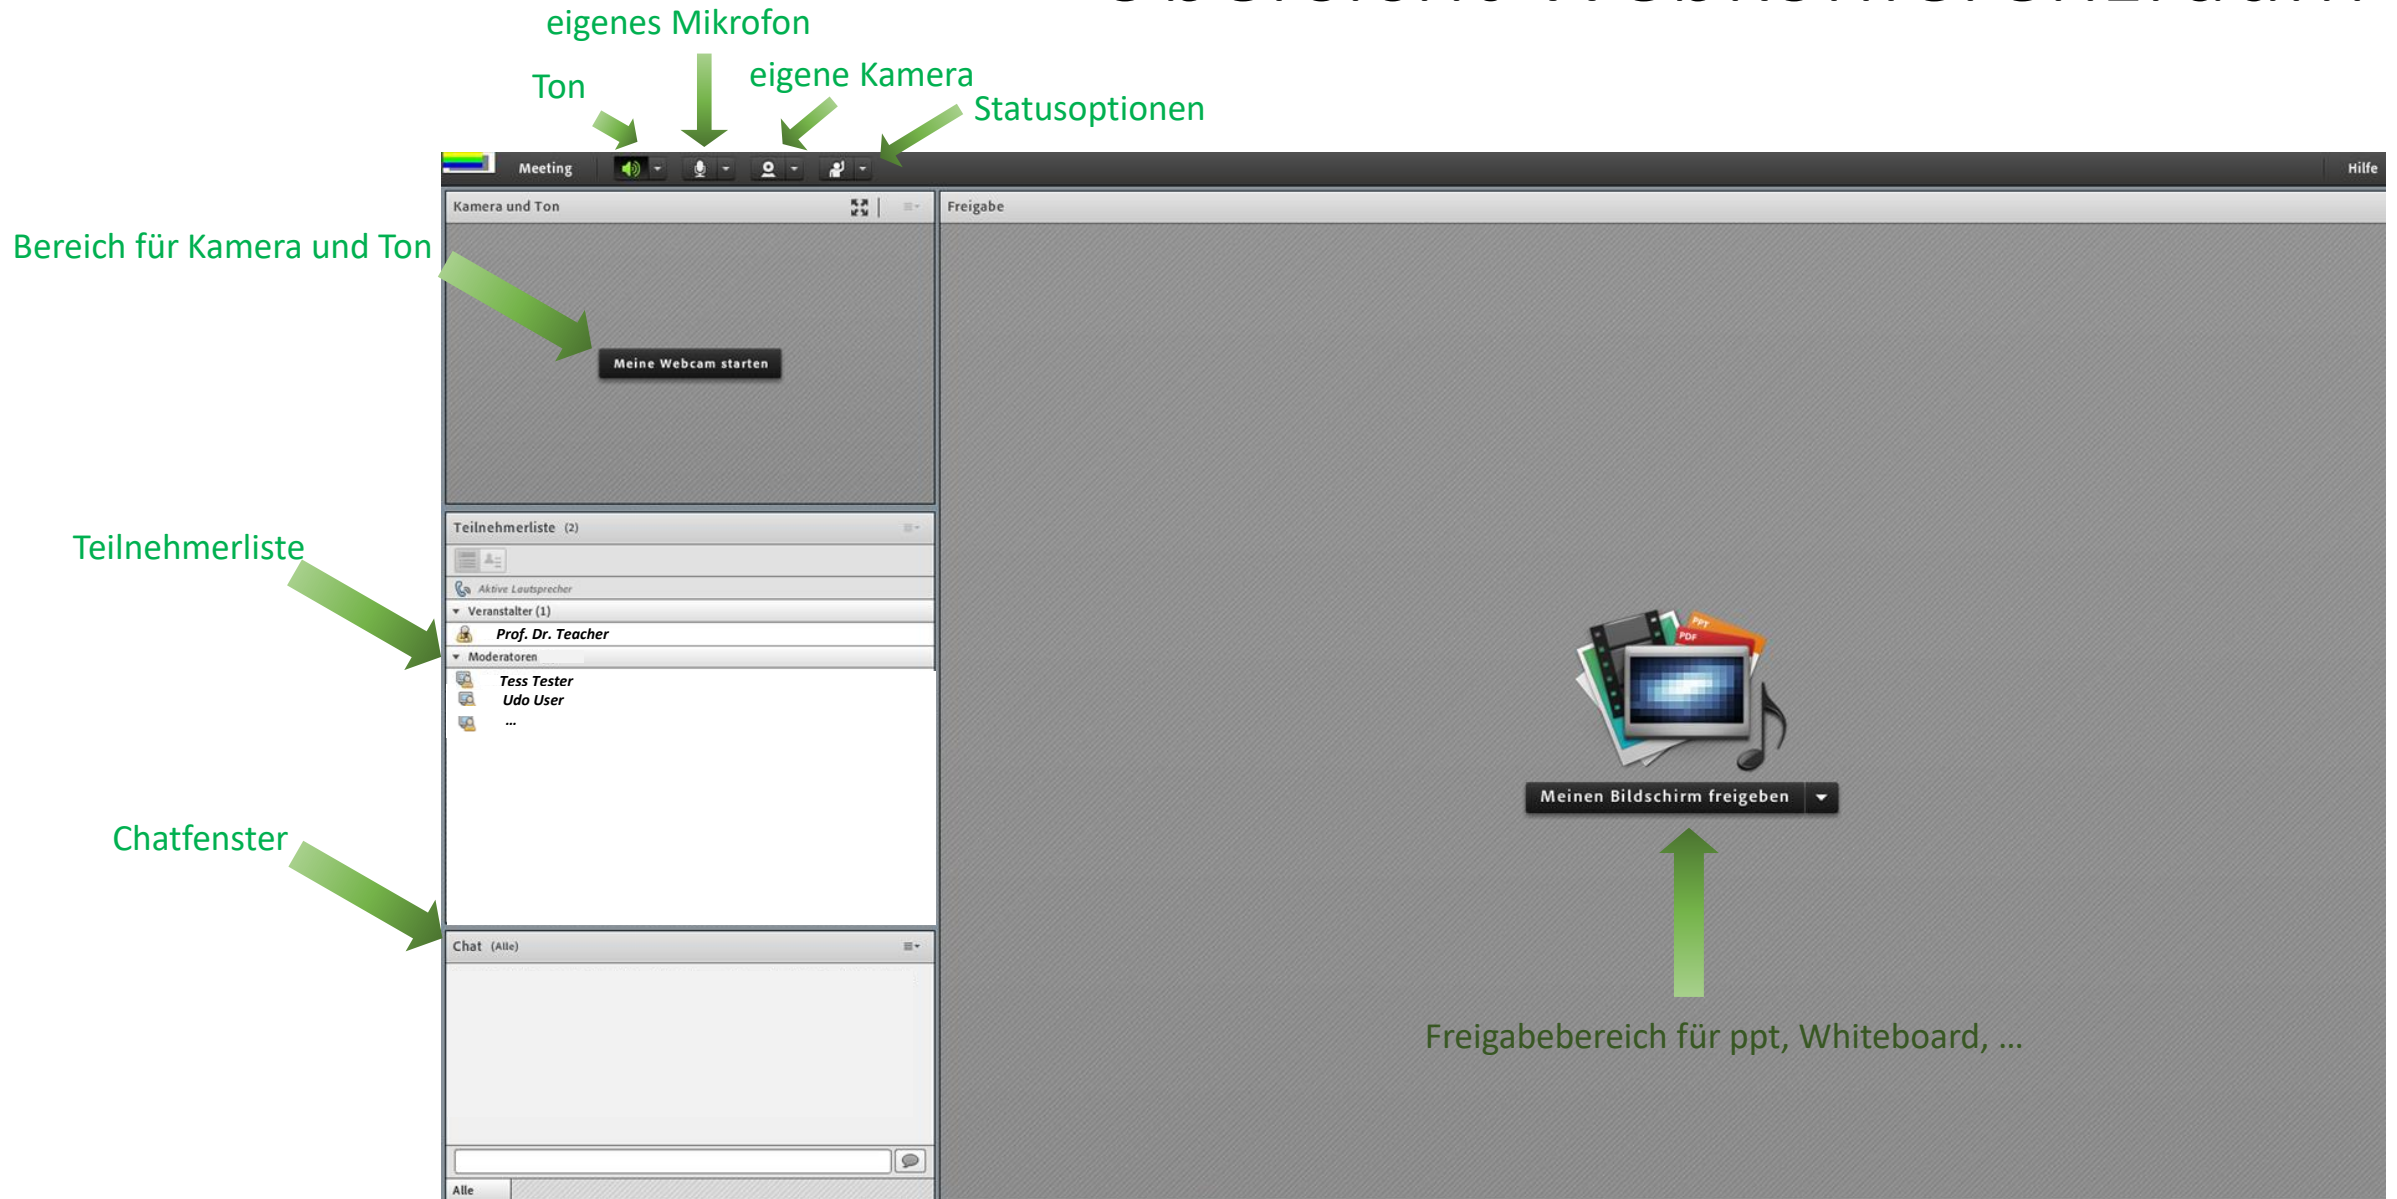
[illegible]

eigenes Mikrofon

Ton

eigene Kamera

Statusoptionen

Meeting

Hilfe

Kamera und Ton

Freigabe

Bereich für Kamera und Ton

Meine Webcam starten

Teilnehmerliste (2)

Teilnehmerliste

Aktive Lautsprecher

Veranstalter (1)

Prof. Dr. Teacher

Moderatoren

Tess Tester
Udo User
...

PPT
PDF

Meinen Bildschirm freigeben

Chatfenster

Chat (Alle)

Alle

Freigabebereich für ppt, Whiteboard, ...